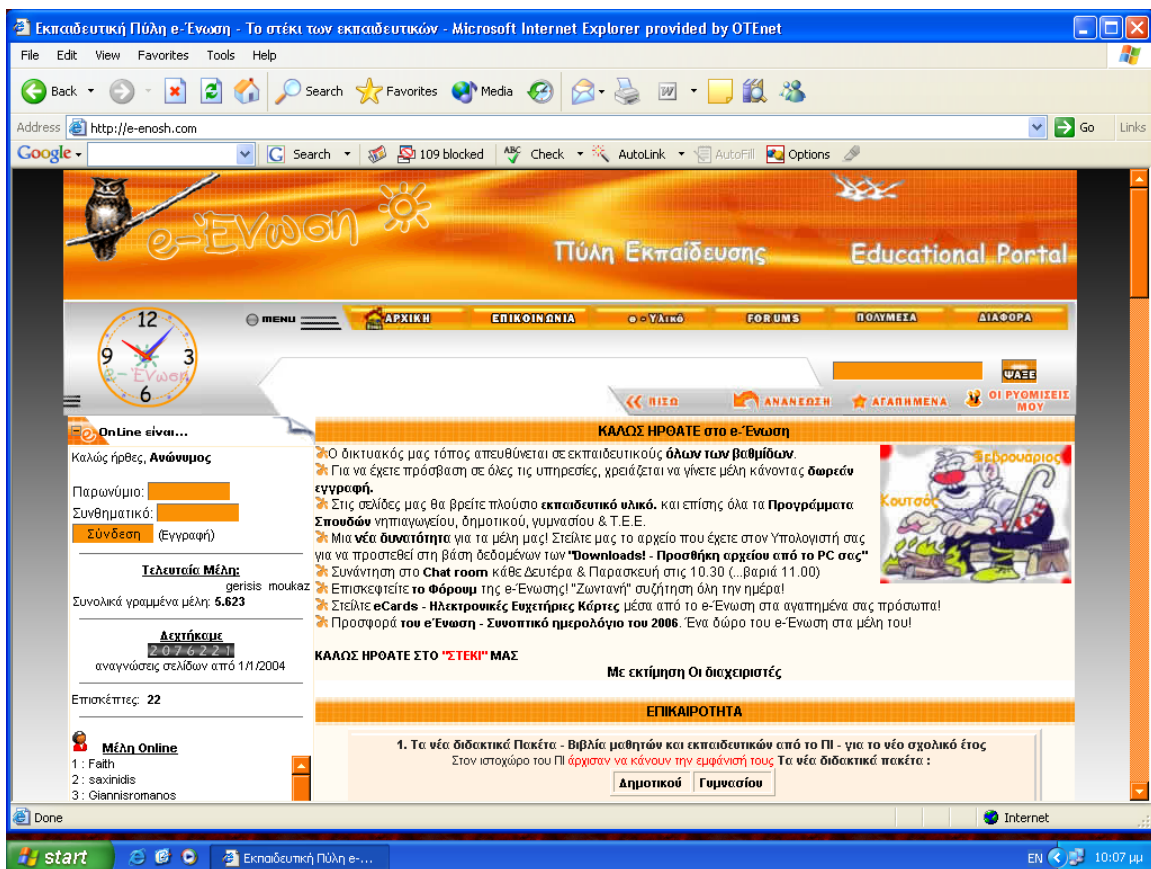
Εκπαιδευτική Πύλη e-Ένωση - Το στέκι των εκπαιδευτικών - Microsoft Internet Explorer provided by OTEnet

File Edit View Favorites Tools Help

Back Search Favorites Media

Address http://e-enosh.com Go Links

Google Search 109 blocked Check AutoLink AutoFill Options

e-Ένωση

Πύλη Εκπαίδευσης Educational Portal

menu ΑΡΧΙΚΗ ΕΠΙΚΟΙΝΩΝΙΑ e-Υλικό FORUMS ΠΟΛΥΜΕΣΑ ΔΙΑΦΟΡΑ

12 9 3 6 e-Ένωση

ΨΑΞΕ

ΠΙΣΩ ΑΝΑΝΕΩΣΗ ΑΓΑΠΗΜΕΝΑ ΟΙ ΡΥΘΜΙΣΕΙΣ ΜΟΥ

OnLine είναι...

Καλώς ήρθες, Ανώνυμος

Παρωνύμιο:
Συνθηματικό:
Σύνδεση (Εγγραφή)

Τελευταία Μέλη:
gerisis moukaz
Συνολικά γραμμένα μέλη: 5.623

Δεχτήκαμε
2076221
αναγνώσεις σελίδων από 1/1/2004

Επισκέπτες: 22

Μέλη Online
1 : Faith
2 : saxinidis
3 : Giannisromanos

ΚΑΛΩΣ ΗΡΘΑΤΕ στο e-Ένωση

Ο δικτυακός μας τόπος απευθύνεται σε εκπαιδευτικούς όλων των βαθμίδων.
Για να έχετε πρόσβαση σε όλες τις υπηρεσίες, χρειάζεται να γίνετε μέλη κάνοντας δωρεάν εγγραφή.
Στις σελίδες μας θα βρείτε πλούσιο εκπαιδευτικό υλικό. και επίσης όλα τα Προγράμματα Σπουδών νηπιαγωγείου, δημοτικού, γυμνασίου & Τ.Ε.Ε.
Μια νέα δυνατότητα για τα μέλη μας! Στείλτε μας το αρχείο που έχετε στον Υπολογιστή σας για να προστεθεί στη βάση δεδομένων των "Downloads! - Προσθήκη αρχείου από το PC σας"
Συνάντηση στο Chat room κάθε Δευτέρα & Παρασκευή στις 10.30 (...βαριά 11.00)
Επισκεφτείτε το Φόρουμ της e-Ένωσης! "Ζωντανή" συζήτηση όλη την ημέρα!
Στείλτε eCards - Ηλεκτρονικές Ευχετήριες Κάρτες μέσα από το e-Ένωση στα αγαπημένα σας πρόσωπα!
Προσφορά του e-Ένωση - Συνοπτικό ημερολόγιο του 2006. Ένα δώρο του e-Ένωση στα μέλη του!

Φεβρουάριος
Κουτσός

ΚΑΛΩΣ ΗΡΘΑΤΕ ΣΤΟ "ΣΤΕΚΙ" ΜΑΣ
Με εκτίμηση Οι διαχειριστές

ΕΠΙΚΑΙΡΟΤΗΤΑ

1. Τα νέα διδακτικά Πακέτα - Βιβλία μαθητών και εκπαιδευτικών από το ΠΙ - για το νέο σχολικό έτος
Στον ιστοχώρο του ΠΙ άρχισαν να κάνουν την εμφάνισή τους Τα νέα διδακτικά πακέτα :
Δημοτικού Γυμνασίου

Done Internet

start Εκπαιδευτική Πύλη e-... EN 10:07 μμ